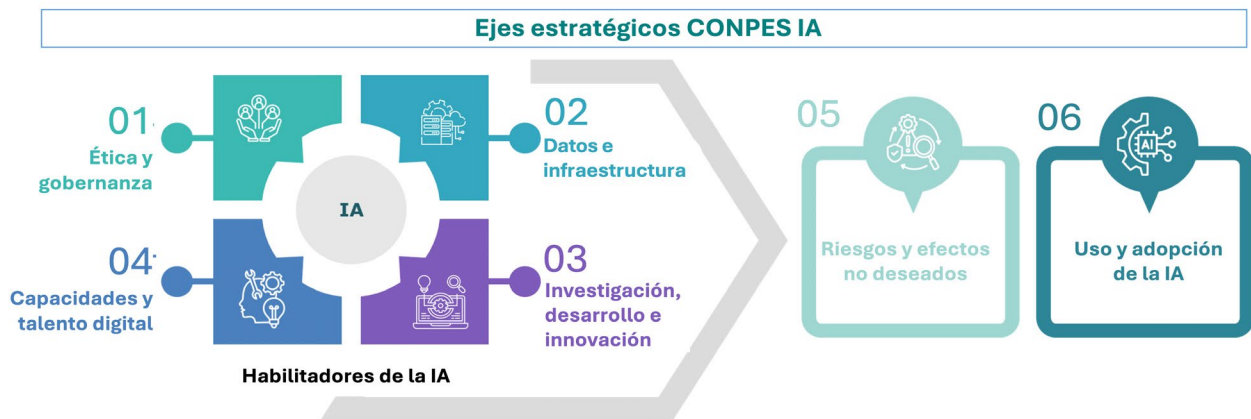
Ejes estratégicos CONPES IA

01
Ética y gobernanza

02
Datos e infraestructura

IA

04
Capacidades y talento digital

03
Investigación, desarrollo e innovación

Habilitadores de la IA

05
Riesgos y efectos no deseados

06
AI
Uso y adopción de la IA